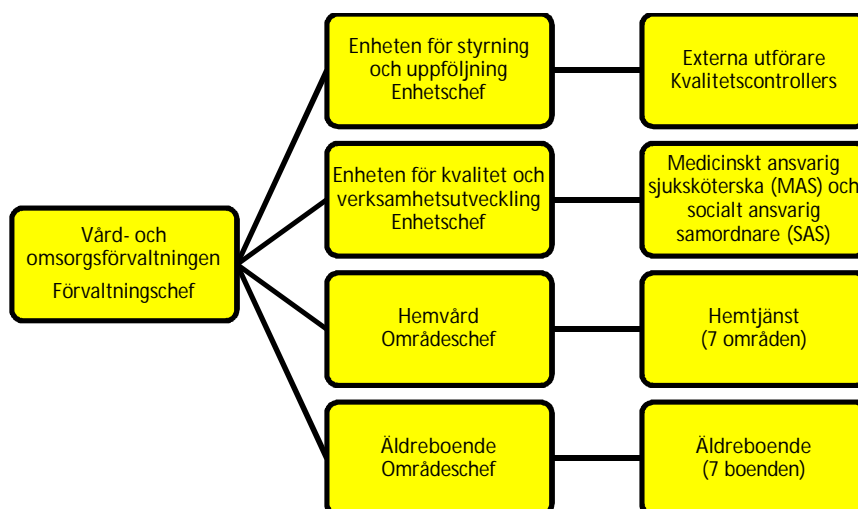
Vård- och omsorgsförvaltningen
Förvaltningschef

Enheten för styrning och uppföljning
Enhetschef

Externa utförare
Kvalitetscontrollers

Enheten för kvalitet och verksamhetsutveckling
Enhetschef

Medicinskt ansvarig sjuksköterska (MAS) och socialt ansvarig samordnare (SAS)

Hemvård
Områdeschef

Hemtjänst
(7 områden)

Äldreboende
Områdeschef

Äldreboende
(7 boenden)